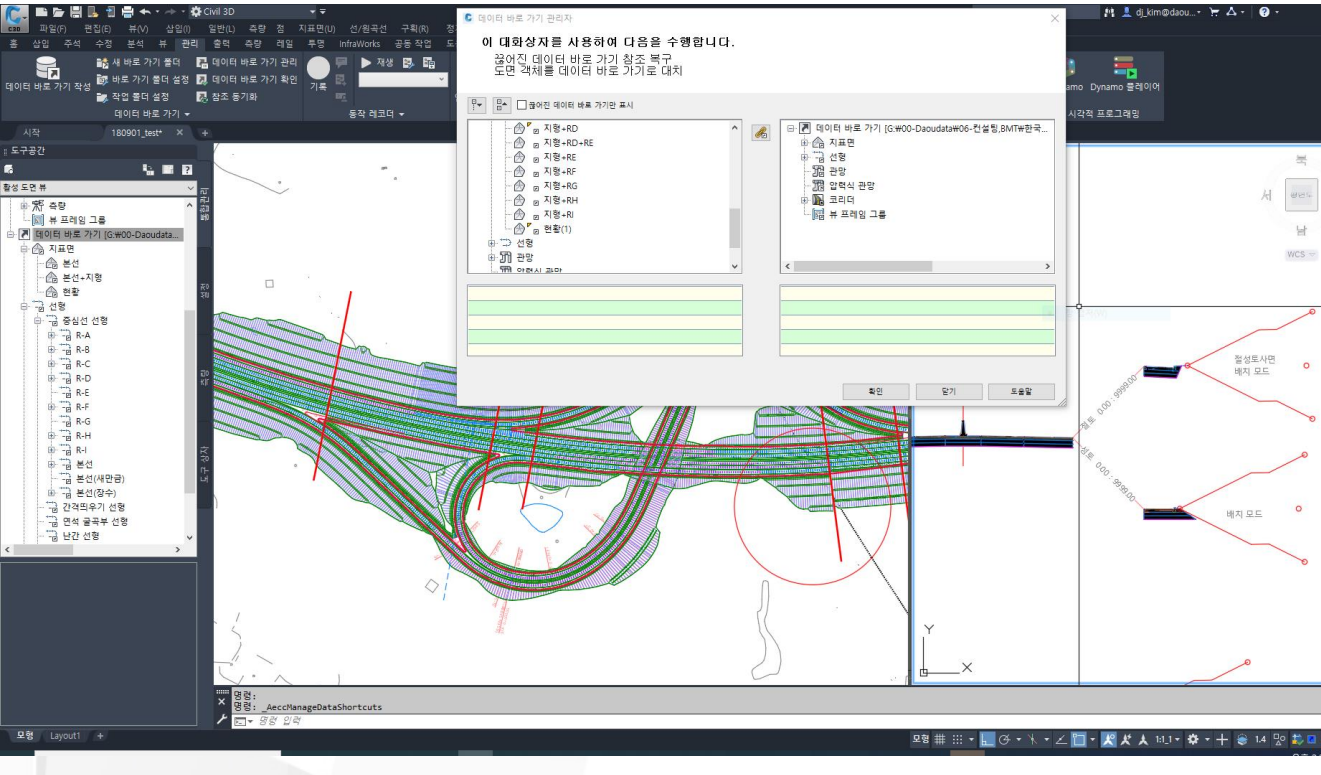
Civil 3D
파일(F) 편집(E) 뷰(V) 삽입(I) 일반(L) 측량 점 지표면(U) 선/원곡선 구획(R) 
홈 삽입 주석 수정 분석 뷰 관리 출력 측량 레일 투영 InfraWorks 공동 작업
새 바로 가기 폴더 데이터 바로 가기 관리
데이터 바로 가기 작성 바로 가기 폴더 설정 데이터 바로 가기 확인
작업 폴더 설정 참조 동기화
데이터 바로 가기
기록
재생
동작 레코더
dj_kim@daou...
amo Dynamo 플레이어
시각적 프로그래밍
시작 180901_test*
도구공간
활성 도면 뷰
측량
뷰 프레임 그룹
데이터 바로 가기 [G:₩00-Daoudata...
지표면
본선
본선+지형
현황
선형
중심선 선형
R-A
R-B
R-C
R-D
R-E
R-F
R-G
R-H
R-I
본선
본선(새만금)
본선(장수)
간격띄우기 선형
면석 곡곡부 선형
난간 선형
데이터 바로 가기 관리자
이 대화상자를 사용하여 다음을 수행합니다.
끊어진 데이터 바로 가기 참조 복구
도면 객체를 데이터 바로 가기로 대치
끊어진 데이터 바로 가기만 표시
지형+RD
지형+RD+RE
지형+RE
지형+RF
지형+RG
지형+RH
지형+RI
현황(1)
선형
관망
압력식 관망
데이터 바로 가기 [G:₩00-Daoudata₩06-컨설팅,BMT₩한국...
지표면
선형
관망
압력식 관망
코리더
뷰 프레임 그룹
확인 닫기 도움말
북
서
남
WCS
절성토사면 베지 모드
베지 모드
Y
X
명령:
명령: _AeccManageDataShortcuts
명령 입력
모형 Layout1
모형
1:1
1.4